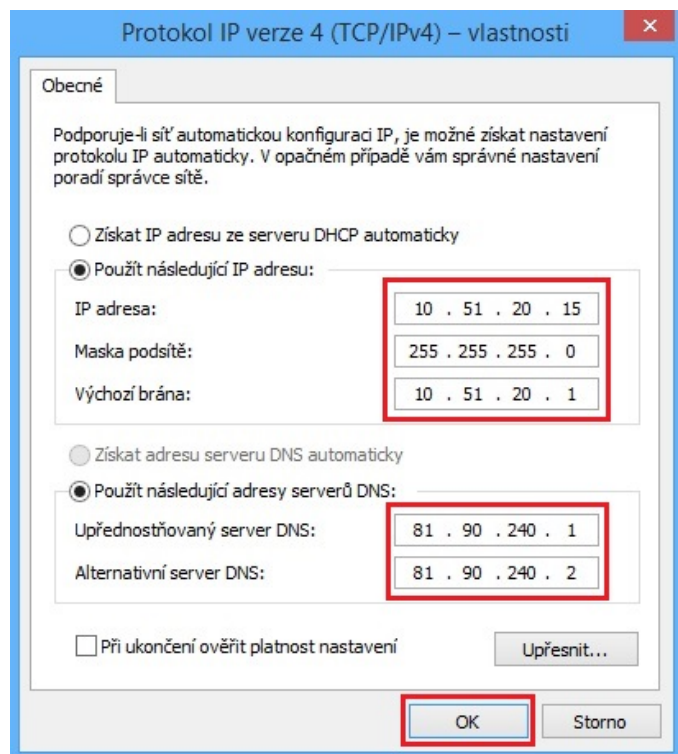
Protokol IP verze 4 (TCP/IPv4) – vlastnosti

Obecné

Podporuje-li síť automatickou konfiguraci IP, je možné získat nastavení protokolu IP automaticky. V opačném případě vám správné nastavení poradí správce sítě.

Získat IP adresu ze serveru DHCP automaticky

Použít následující IP adresu:

IP adresa: 10 . 51 . 20 . 15

Maska podsítě: 255 . 255 . 255 . 0

Výchozí brána: 10 . 51 . 20 . 1

Získat adresu serveru DNS automaticky

Použít následující adresy serverů DNS:

Upřednostňovaný server DNS: 81 . 90 . 240 . 1

Alternativní server DNS: 81 . 90 . 240 . 2

Při ukončení ověřit platnost nastavení

Upřesnit...

OK

Storno